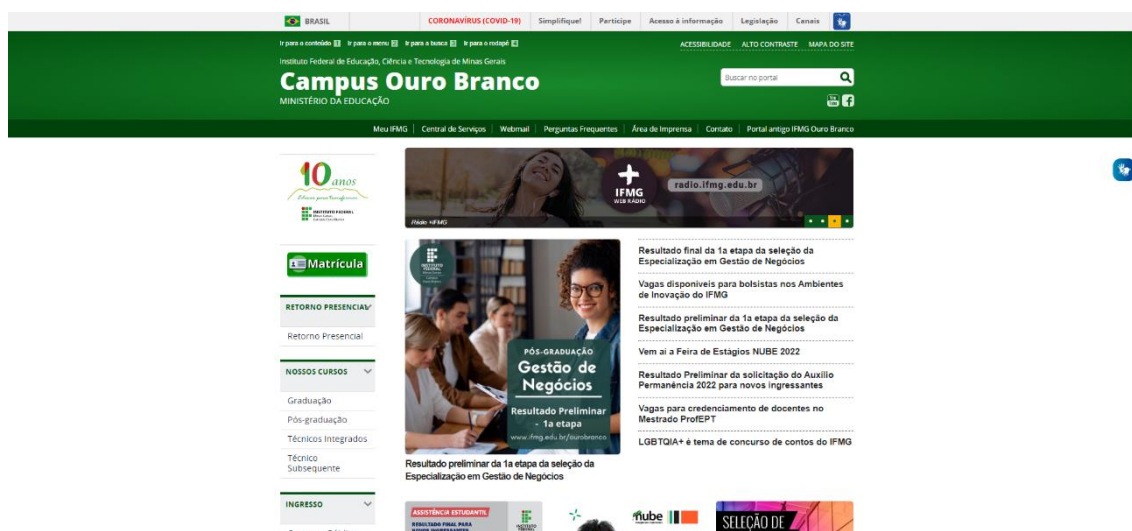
BRASIL | CORONAVÍRUS (COVID-19) | Simplifique! | Participe | Acesso à informação | Legislação | Canais

Ir para o conteúdo 1 Ir para o menu 2 Ir para a busca 3 Ir para o rodapé 4

ACESSIBILIDADE ALTO CONTRASTE MAPA DO SITE

Instituto Federal de Educação, Ciência e Tecnologia de Minas Gerais

Campus Ouro Branco

MINISTÉRIO DA EDUCAÇÃO

Buscar no portal

Meu IFMG | Central de Serviços | Webmail | Perguntas Frequentes | Área de Imprensa | Contato | Portal antigo IFMG Ouro Branco

10 anos

Matrícula

RETORNO PRESENCIAL

Retorno Presencial

NOSSOS CURSOS

Graduação

Pós-graduação

Técnicos Integrados

Técnico Subsequente

INGRESSO

IFMG WEB RÁDIO radio.ifmg.edu.br

Rádio +IFMG

PÓS-GRADUAÇÃO Gestão de Negócios Resultado Preliminar - 1a etapa www.ifmg.edu.br/ourobranco

Resultado preliminar da 1a etapa da seleção da Especialização em Gestão de Negócios

Resultado final da 1a etapa da seleção da Especialização em Gestão de Negócios

Vagas disponíveis para bolsistas nos Ambientes de Inovação do IFMG

Resultado preliminar da 1a etapa da seleção da Especialização em Gestão de Negócios

Vem aí a Feira de Estágios NUBE 2022

Resultado Preliminar da solicitação do Auxílio Permanência 2022 para novos ingressantes

Vagas para credenciamento de docentes no Mestrado ProfEPT

LGBTQIA+ é tema de concurso de contos do IFMG

ASSISTÊNCIA ESTUDANTIL

nube

SELEÇÃO DE